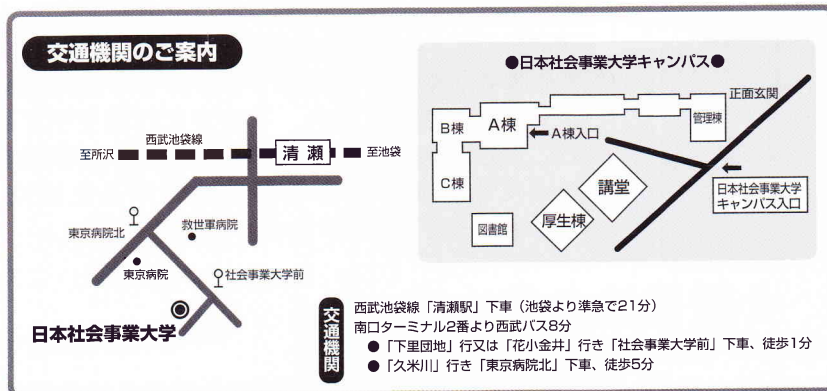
交通機関のご案内

西武池袋線
至所沢
清瀬
至池袋
東京病院北
救世軍病院
東京病院
社会事業大学前
日本社会事業大学

●日本社会事業大学キャンパス●
B棟
A棟
A棟入口
C棟
正面玄関
管理棟
講堂
厚生棟
図書館
日本社会事業大学キャンパス入口

交通機関
西武池袋線「清瀬駅」下車（池袋より準急で21分）
南口ターミナル2番より西武バス8分
●「下里団地」行又は「花小金井」行き「社会事業大学前」下車、徒歩1分
●「久米川」行き「東京病院北」下車、徒歩5分